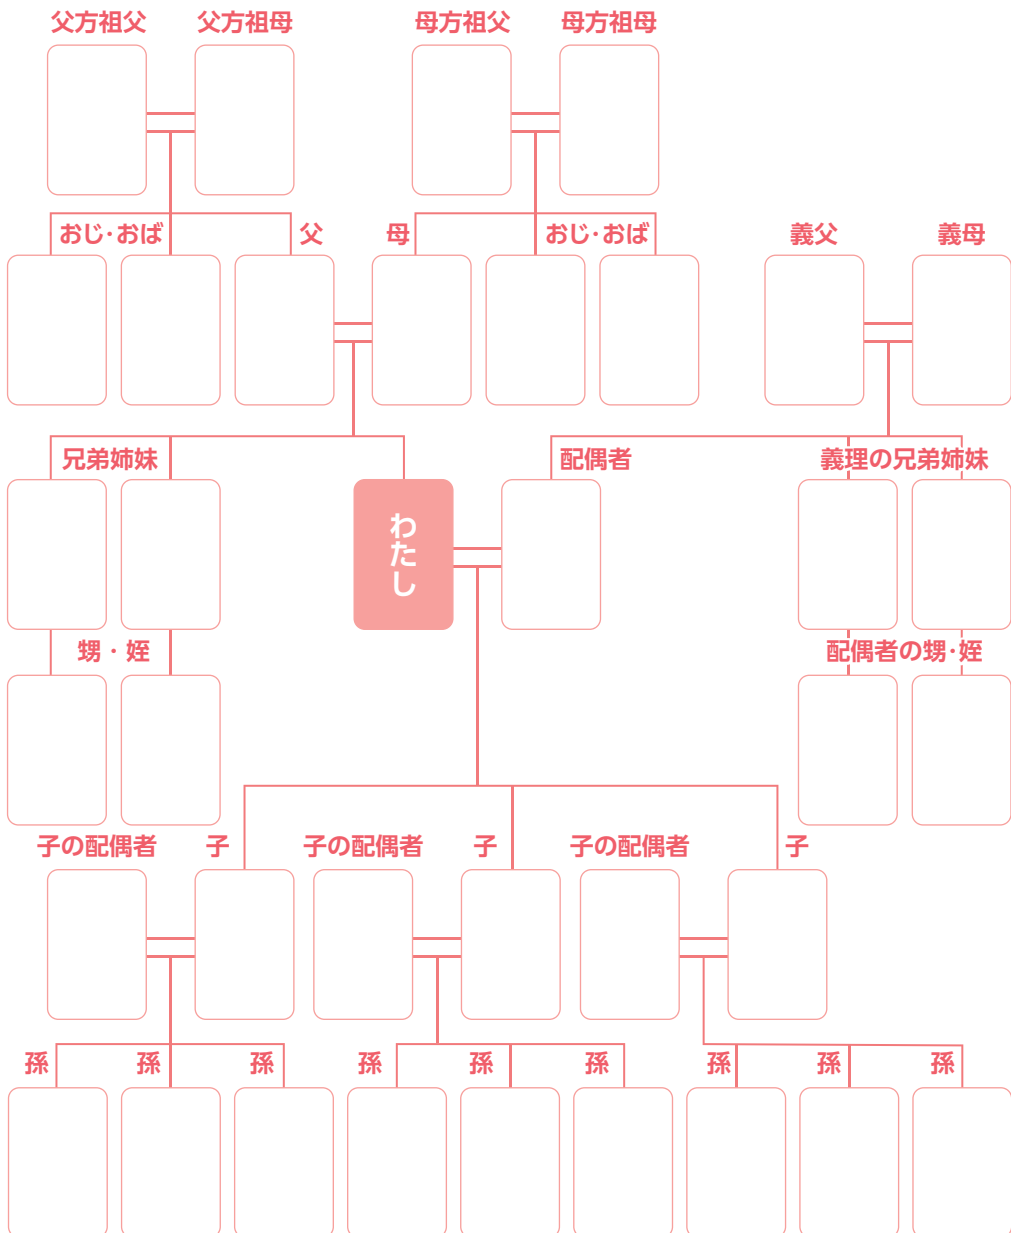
父方祖父 父方祖母 母方祖父 母方祖母

おじ･おば 父 母 おじ･おば 義父 義母

兄弟姉妹 わたし 配偶者 義理の兄弟姉妹

甥・姪 配偶者の甥･姪

子の配偶者 子 子の配偶者 子 子の配偶者 子

孫 孫 孫 孫 孫 孫 孫 孫 孫